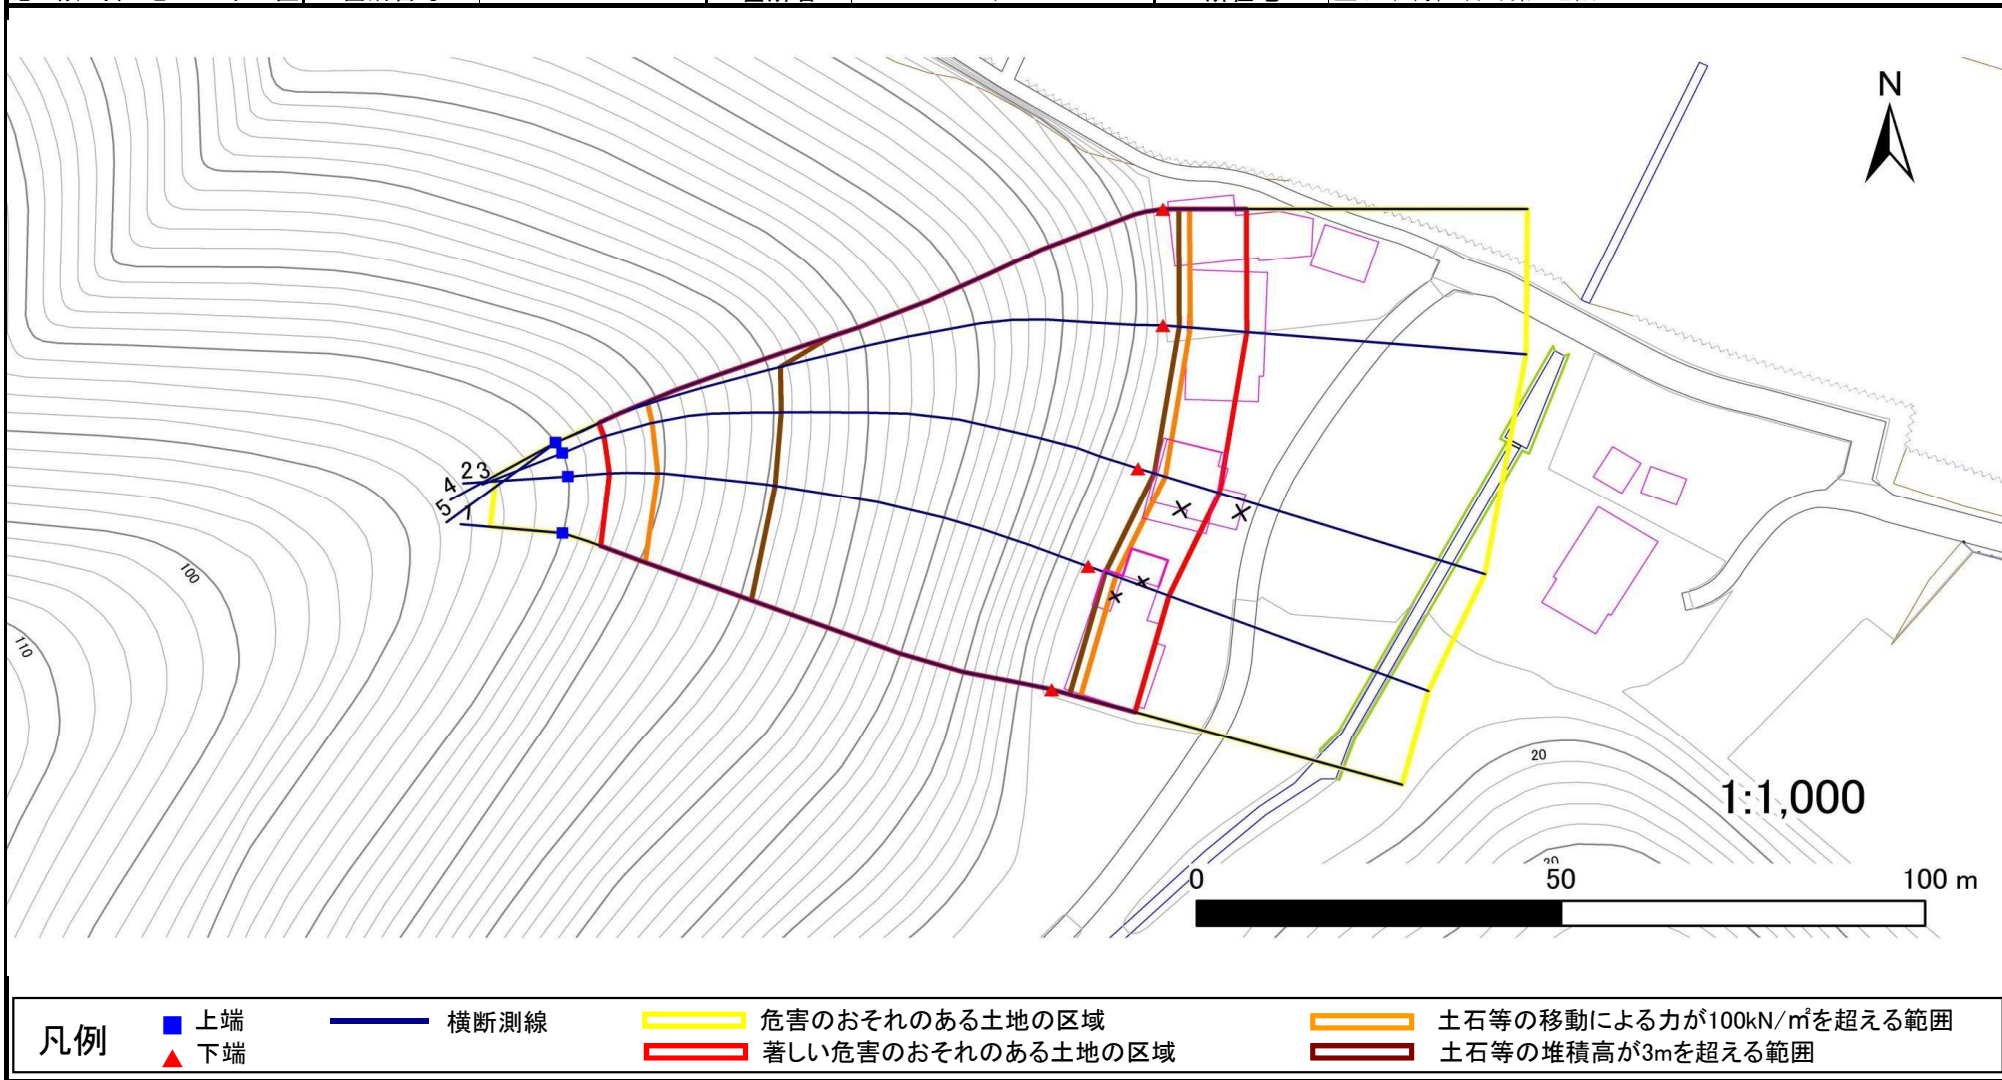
N

2 3
4
5
1

100
110
20
20

1:1,000

0
50
100 m

凡例
上端
下端
横断測線
危害のおそれのある土地の区域
著しい危害のおそれのある土地の区域
土石等の移動による力が100kN/㎡を超える範囲
土石等の堆積高が3mを超える範囲